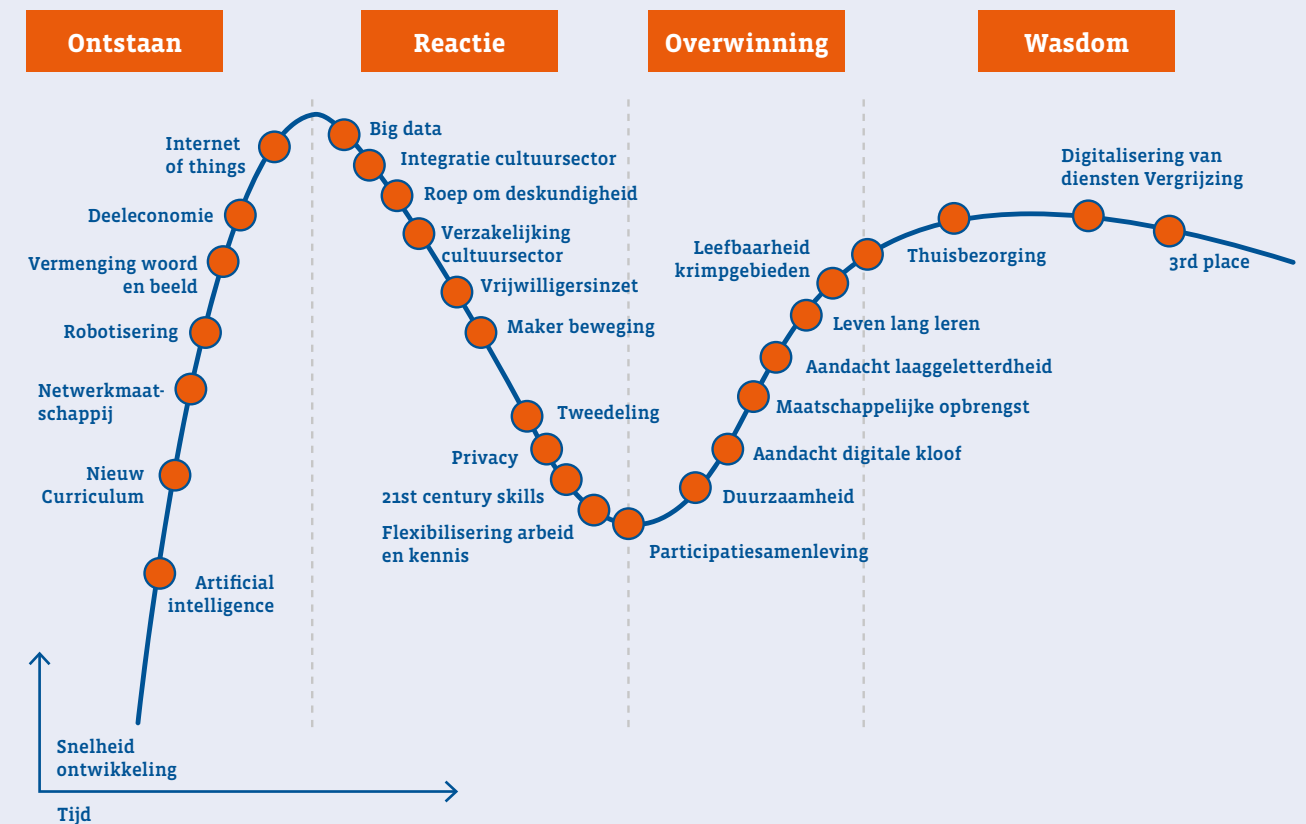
Ontstaan

Reactie

Overwinning

Wasdom

Internet of things

Deeleconomie

Vermenging woord en beeld

Robotisering

Netwerkmaatschappij

Nieuw Curriculum

Artificial intelligence

Big data

Integratie cultuursector

Roep om deskundigheid

Verzakelijking cultuursector

Vrijwilligersinzet

Maker beweging

Tweedeling

Privacy

21st century skills

Flexibilisering arbeid en kennis

Participatiesamenleving

Duurzaamheid

Aandacht digitale kloof

Maatschappelijke opbrengst

Aandacht laaggeletterdheid

Leven lang leren

Leefbaarheid krimpgebieden

Thuisbezorging

Digitalisering van diensten Vergrijzing

3rd place

Snelheid ontwikkeling

Tijd